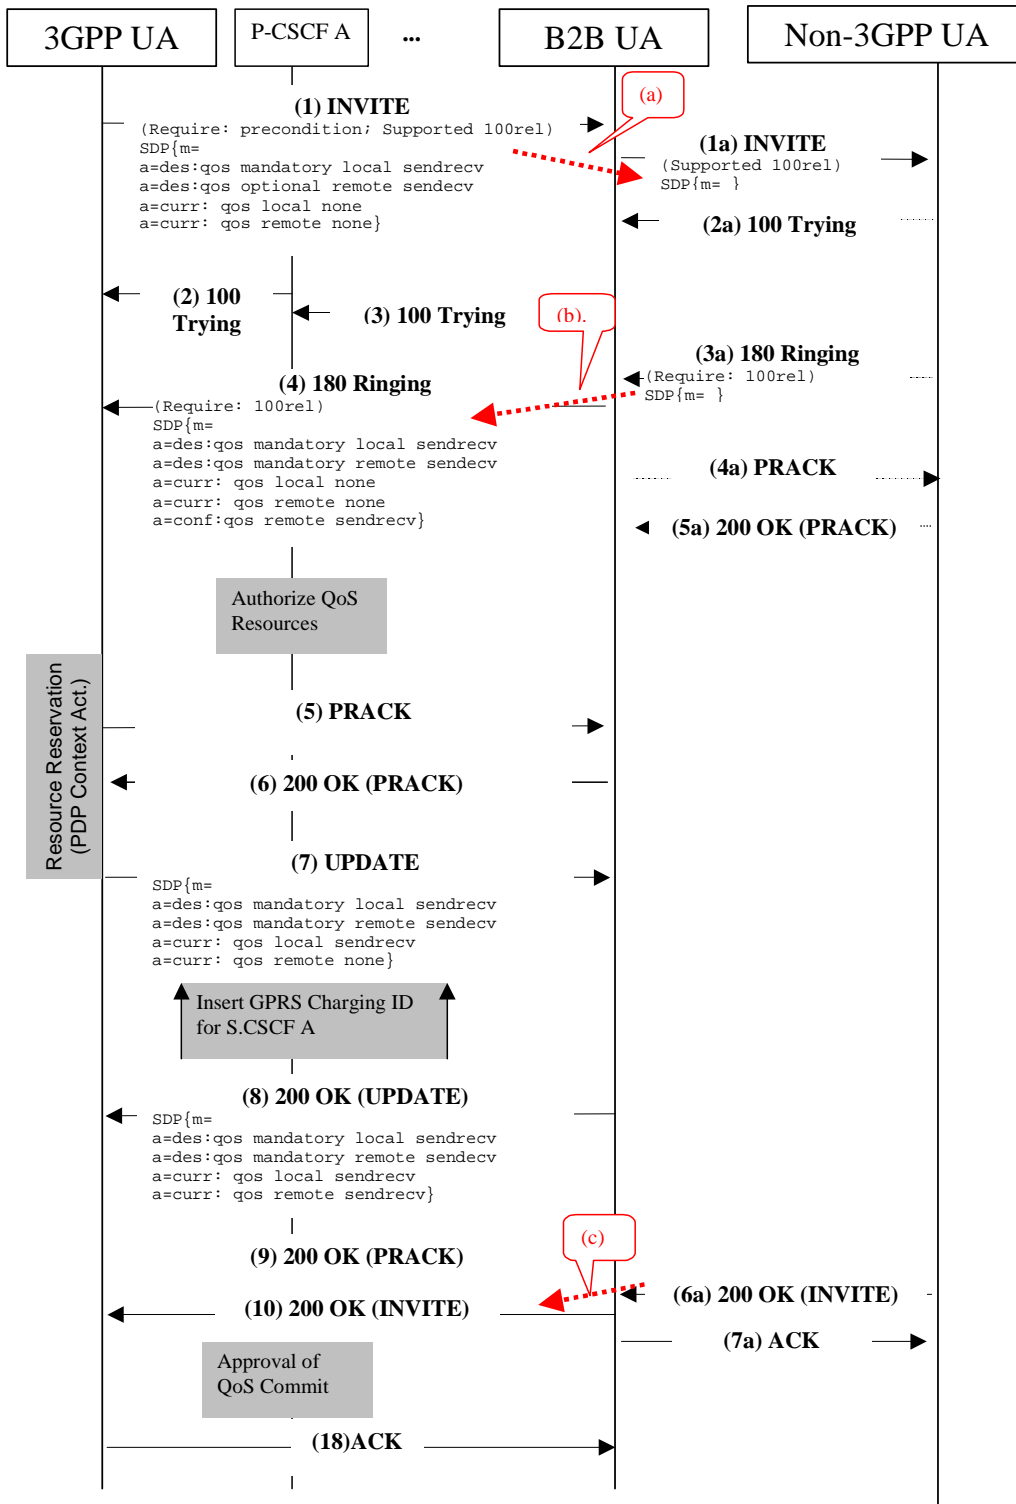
3GPP UA

P-CSCF A

...

B2B UA

Non-3GPP UA

(1) INVITE
(Require: precondition; Supported 100rel)
SDP{m=
a=des:qos mandatory local sendrecv
a=des:qos optional remote sendecv
a=curr: qos local none
a=curr: qos remote none}

(a)

(1a) INVITE
(Supported 100rel)
SDP{m= }

(2a) 100 Trying

(2) 100 Trying

(3) 100 Trying

(b).

(3a) 180 Ringing
(Require: 100rel)
SDP{m= }

(4) 180 Ringing
(Require: 100rel)
SDP{m=
a=des:qos mandatory local sendrecv
a=des:qos mandatory remote sendecv
a=curr: qos local none
a=curr: qos remote none
a=conf:qos remote sendrecv}

(4a) PRACK

(5a) 200 OK (PRACK)

Authorize QoS Resources

Resource Reservation (PDP Context Act.)

(5) PRACK

(6) 200 OK (PRACK)

(7) UPDATE
SDP{m=
a=des:qos mandatory local sendrecv
a=des:qos mandatory remote sendecv
a=curr: qos local sendrecv
a=curr: qos remote none}

Insert GPRS Charging ID for S.CSCF A

(8) 200 OK (UPDATE)
SDP{m=
a=des:qos mandatory local sendrecv
a=des:qos mandatory remote sendecv
a=curr: qos local sendrecv
a=curr: qos remote sendrecv}

(c)

(9) 200 OK (PRACK)

(6a) 200 OK (INVITE)

(10) 200 OK (INVITE)

(7a) ACK

Approval of QoS Commit

(18)ACK